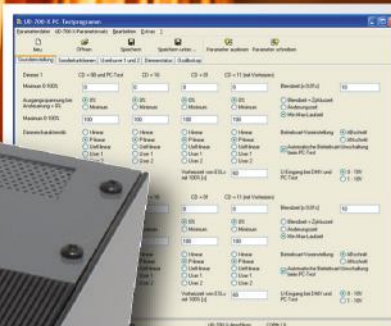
UD-700-X PC-Testprogramm

Parameterdatei UD-700-X Parameterwerk Bearbeiten Extras ?

Öffnen Speichern Speichern unter... Parameter auslesen Parameter schreiben

Grundeinstellung Sonderfunktionen Umformer 1 und 2 Elementdaten Quittierung

Dimmer 1

| | CS = 00 und PC-Test | CS = 16 | CS = 31 | CS = 11 (mit Vorbesetzen) |
|---|---|---|---|---|
| Minimum (0-100%) | 0 | 0 | 0 | 0 |
| Ausgangsspannung bei Ansteuerung = 0% | 0% / Minimum | 0% / Minimum | 0% / Minimum | 0% / Minimum |
| Maximum (0-100%) | 100 | 100 | 100 | 100 |
| Dimmerkennlinie | Linear / P-linear / Umf-linear / User 1 / User 2 | Linear / P-linear / Umf-linear / User 1 / User 2 | Linear / P-linear / Umf-linear / User 1 / User 2 | Linear / P-linear / Umf-linear / User 1 / User 2 |

Blendzeit (s 0-99 s) 10

Blendkurve + Zyklusstart
Änderungszeit
Min-Max Laufzeit

Betriebsart Voreinstellung: aktiviert / deaktiviert

Automatische Betriebsart-Umschaltung beim PC-Test

Vorheizzeit von ESLs mit 100% [s] 60

U-Eingang bei DMX und PC-Test: 0 - 10V / 1 - 10V

| | CS = 16 | CS = 31 | CS = 11 (mit Vorbesetzen) |
|---|---|---|---|
| | 0 | 0 | 0 |
| | 0% / Minimum | 0% / Minimum | 0% / Minimum |
| | 100 | 100 | 100 |
| | Linear / P-linear / Umf-linear / User 1 / User 2 | Linear / P-linear / Umf-linear / User 1 / User 2 | Linear / P-linear / Umf-linear / User 1 / User 2 |

Blendzeit (s 0-99 s) 10

Blendkurve + Zyklusstart
Änderungszeit
Min-Max Laufzeit

Betriebsart Voreinstellung: aktiviert / deaktiviert

Automatische Betriebsart-Umschaltung beim PC-Test

Vorheizzeit von ESLs mit 100% [s] 60

U-Eingang bei DMX und PC-Test: 0 - 10V / 1 - 10V

UD-700-X-Anschluss COM4 / 3